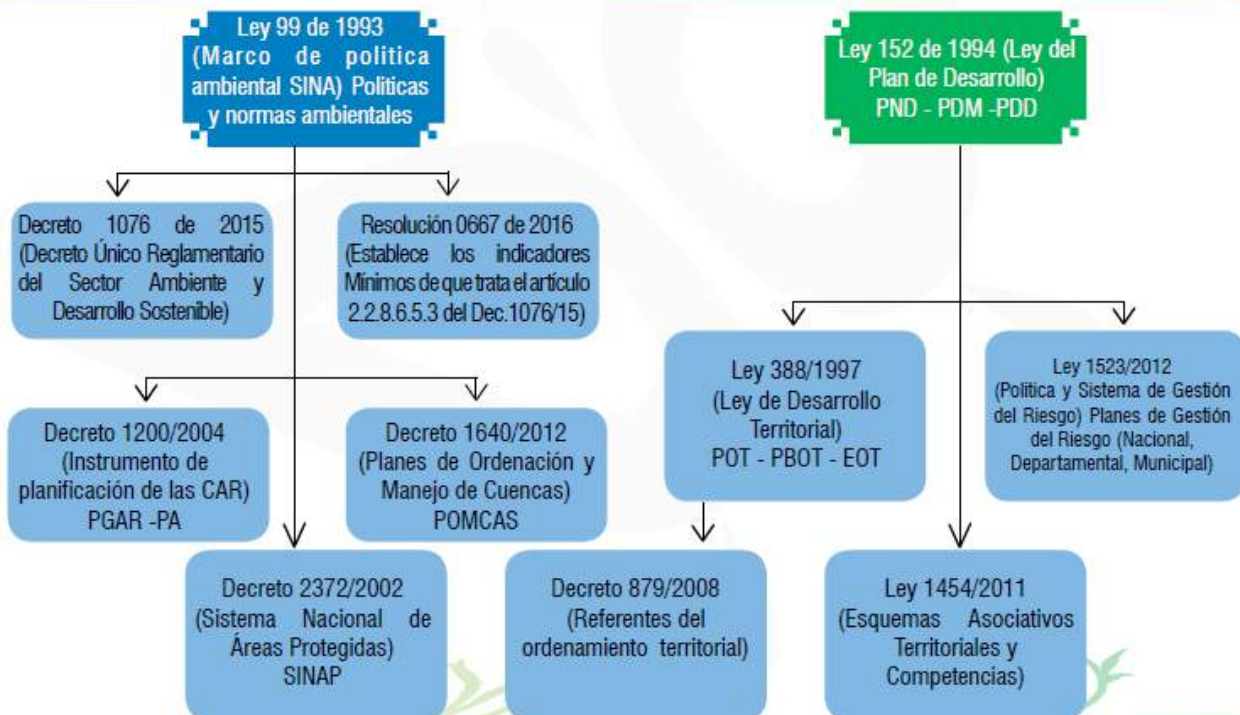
Ley 99 de 1993 (Marco de politica ambiental SINA) Politicas y normas ambientales

Ley 152 de 1994 (Ley del Plan de Desarrollo) PND - PDM -PDD

Decreto 1076 de 2015 (Decreto Único Reglamentario del Sector Ambiente y Desarrollo Sostenible)

Resolución 0667 de 2016 (Establece los indicadores Mínimos de que trata el artículo 2.2.8.6.5.3 del Dec.1076/15)

Ley 388/1997 (Ley de Desarrollo Territorial) POT - PBOT - EOT

Ley 1523/2012 (Politica y Sistema de Gestión del Riesgo) Planes de Gestión del Riesgo (Nacional, Departamental, Municipal)

Decreto 1200/2004 (Instrumento de planificación de las CAR) PGAR -PA

Decreto 1640/2012 (Planes de Ordenación y Manejo de Cuencas) POMCAS

Decreto 2372/2002 (Sistema Nacional de Áreas Protegidas) SINAP

Decreto 879/2008 (Referentes del ordenamiento territorial)

Ley 1454/2011 (Esquemas Asociativos Territoriales y Competencias)